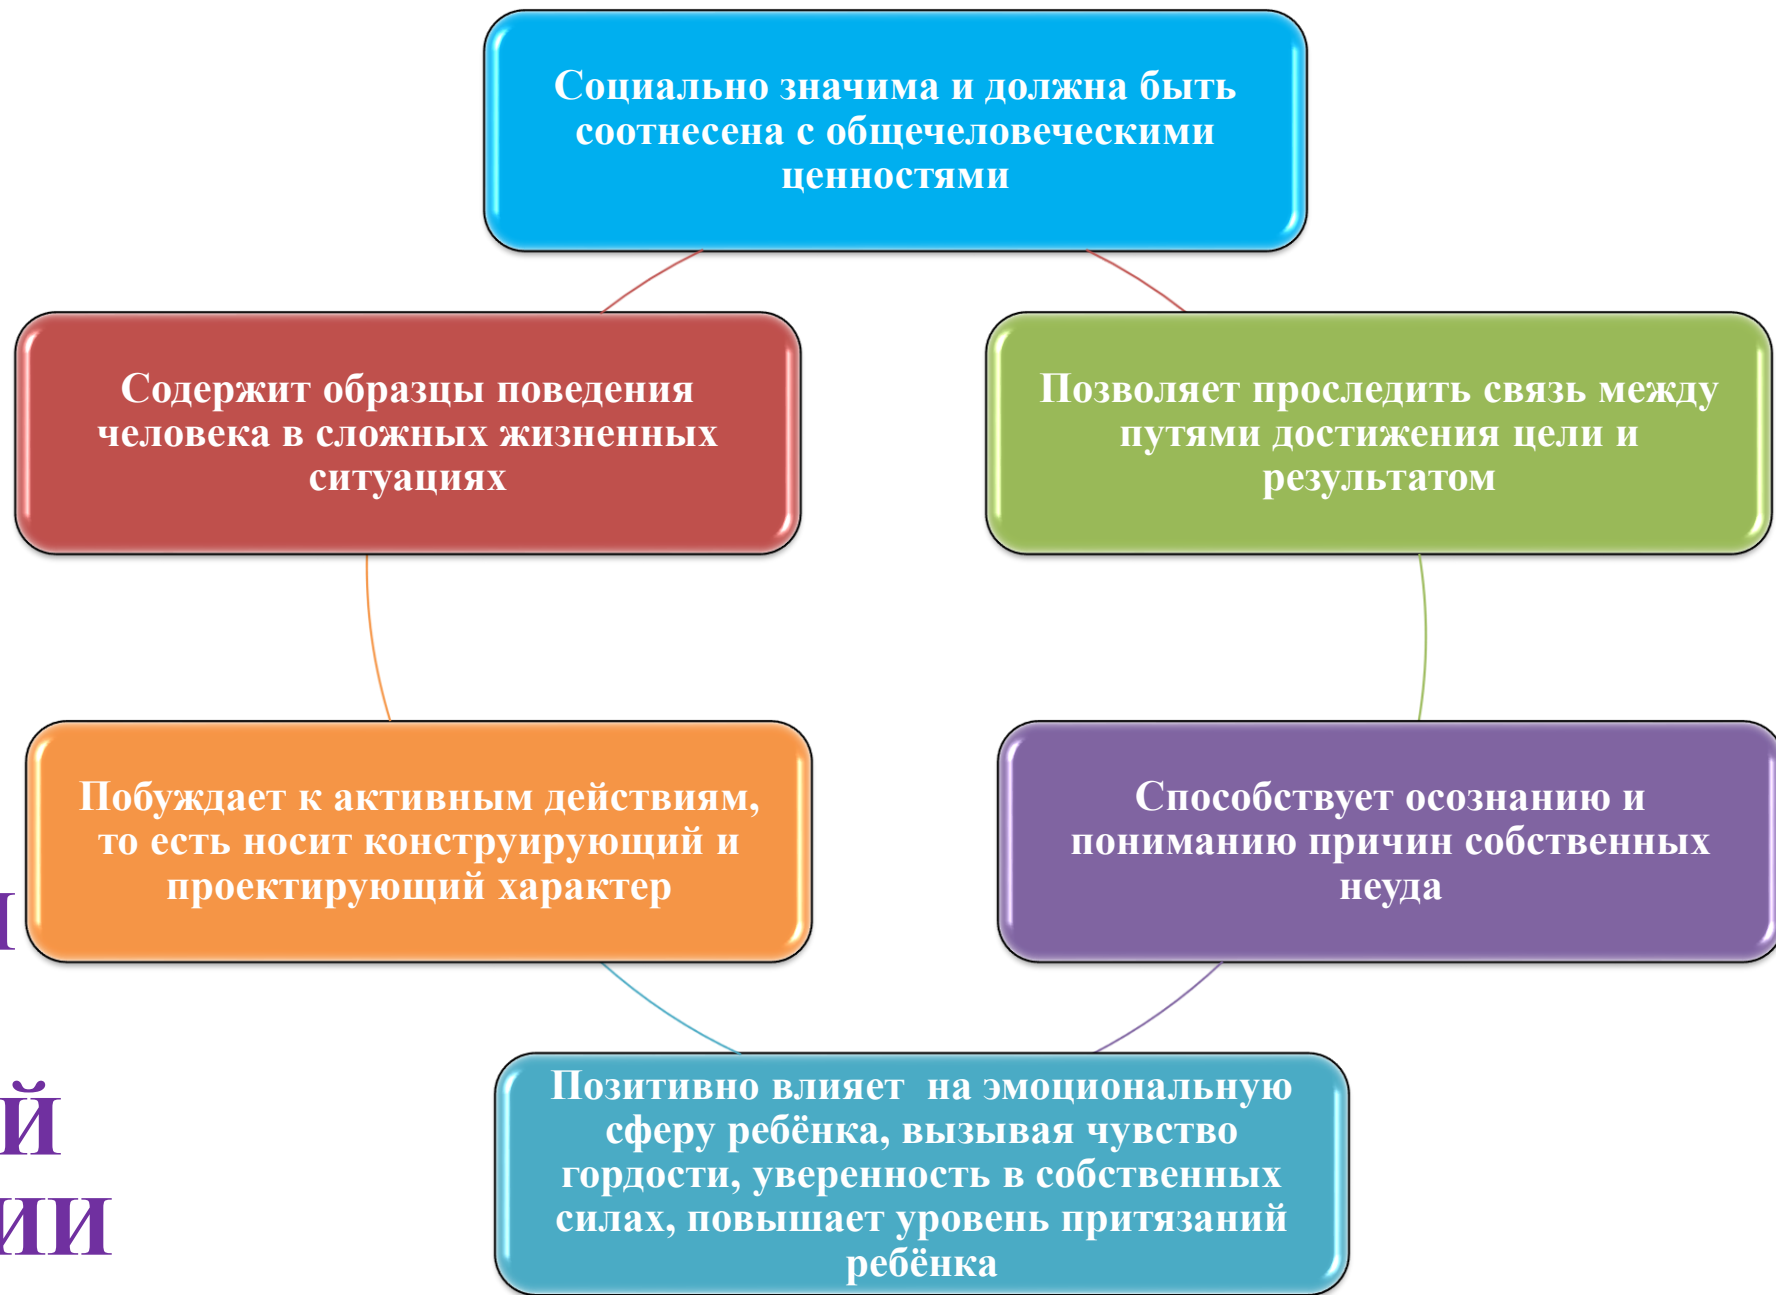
Социально значима и должна быть соотнесена с общечеловеческими ценностями

Содержит образцы поведения человека в сложных жизненных ситуациях

Позволяет проследить связь между путями достижения цели и результатом

Побуждает к активным действиям, то есть носит конструирующий и проектирующий характер

Способствует осознанию и пониманию причин собственных неуда

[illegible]

й

ии

Позитивно влияет на эмоциональную сферу ребёнка, вызывая чувство гордости, уверенность в собственных силах, повышает уровень притязаний ребёнка